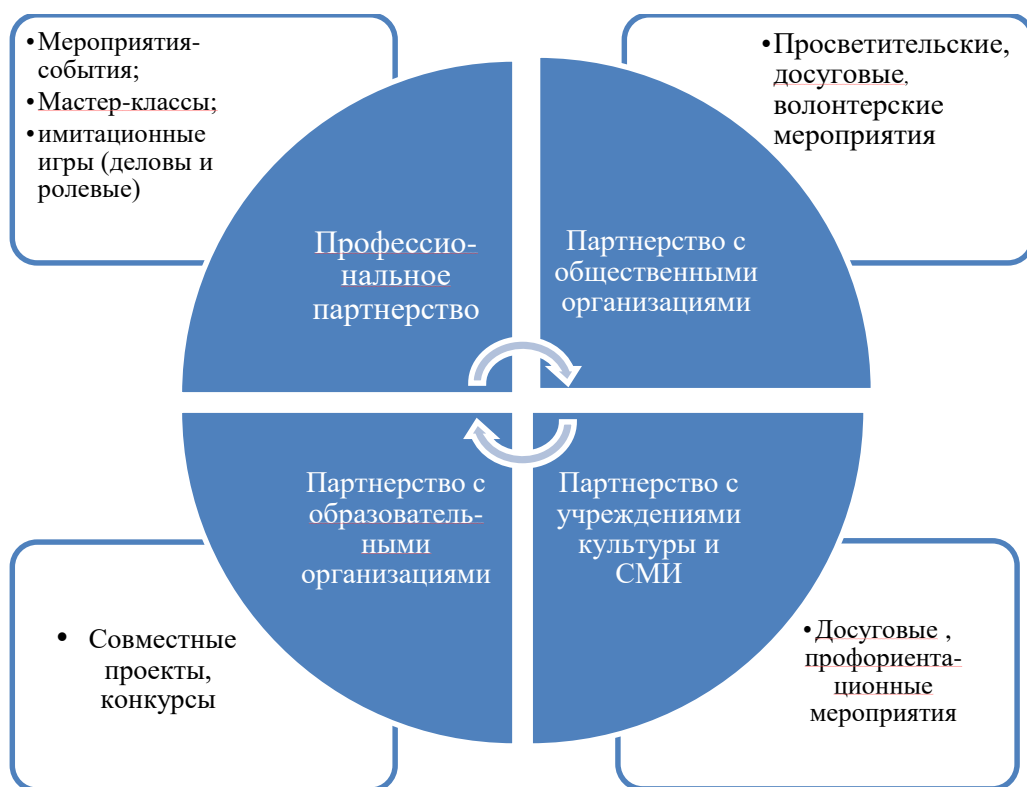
•Мероприятия-события;
•Мастер-классы;
•имитационные игры (деловы и ролевые)

•Просветительские, досуговые, волонтерские мероприятия

Профессио-нальное партнерство

Партнерство с общественными организациями

Партнерство с образователь-ными организациями

Партнерство с учреждениями культуры и СМИ

• Совместные проекты, конкурсы

•Досуговые , профориента-ционные мероприятия